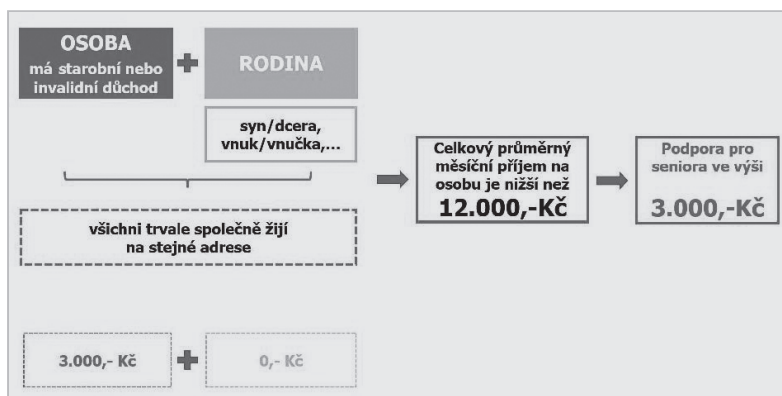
OSOBA
má starobní nebo invalidní důchod

RODINA

syn/dcera, vnuk/vnučka,...

všichni trvale společně žijí na stejné adrese

Celkový průměrný měsíční příjem na osobu je nižší než
12.000,-Kč

Podpora pro seniora ve výši
3.000,-Kč

3.000,- Kč

0,- Kč